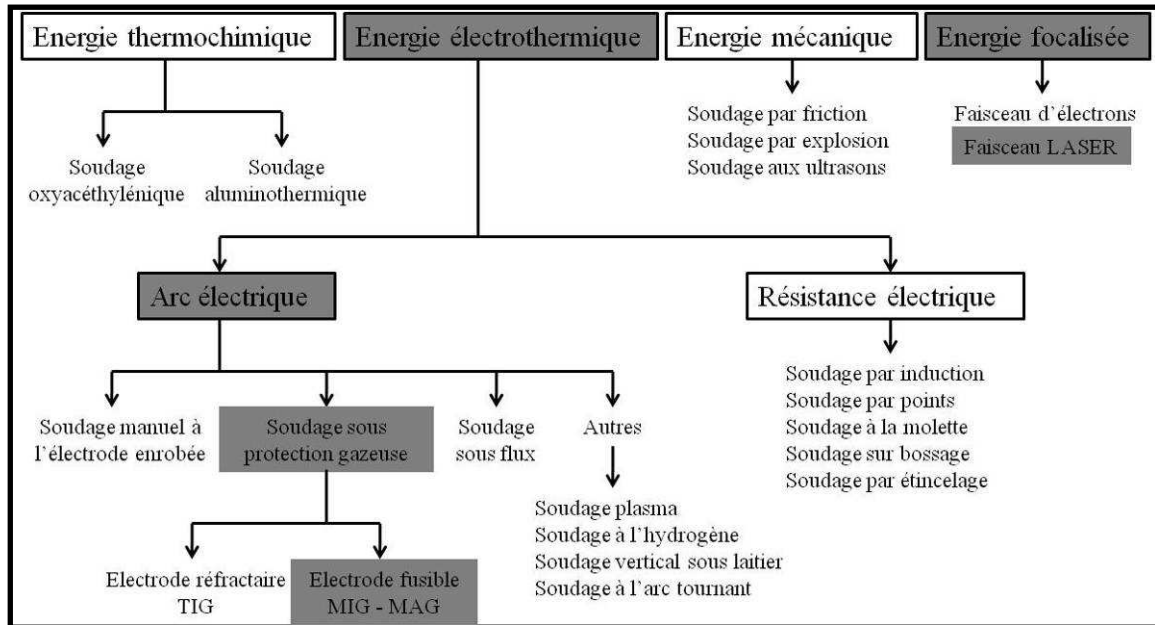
Energie thermochimique

Energie électrothermique

Energie mécanique

Energie focalisée

Soudage oxyacéthylénique

Soudage aluminothermique

Soudage par friction
Soudage par explosion
Soudage aux ultrasons

Faisceau d'électrons
Faisceau LASER

Arc électrique

Résistance électrique

Soudage manuel à l'électrode enrobée

Soudage sous protection gazeuse

Soudage sous flux

Autres

Soudage plasma
Soudage à l'hydrogène
Soudage vertical sous laitier
Soudage à l'arc tournant

Soudage par induction
Soudage par points
Soudage à la molette
Soudage sur bossage
Soudage par étincelage

Electrode réfractaire TIG

Electrode fusible MIG - MAG